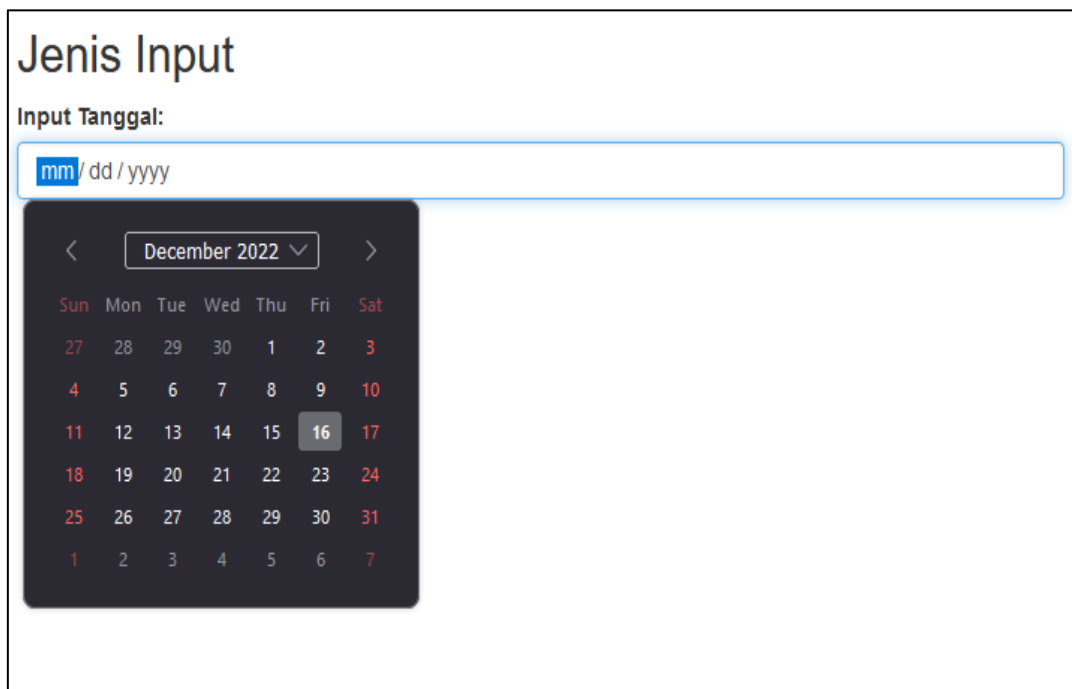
Jenis Input

Input Tanggal:

mm / dd / yyyy

December 2022

| Sun | Mon | Tue | Wed | Thu | Fri | Sat |
|---|---|---|---|---|---|---|
| 27 | 28 | 29 | 30 | 1 | 2 | 3 |
| 4 | 5 | 6 | 7 | 8 | 9 | 10 |
| 11 | 12 | 13 | 14 | 15 | 16 | 17 |
| 18 | 19 | 20 | 21 | 22 | 23 | 24 |
| 25 | 26 | 27 | 28 | 29 | 30 | 31 |
| 1 | 2 | 3 | 4 | 5 | 6 | 7 |